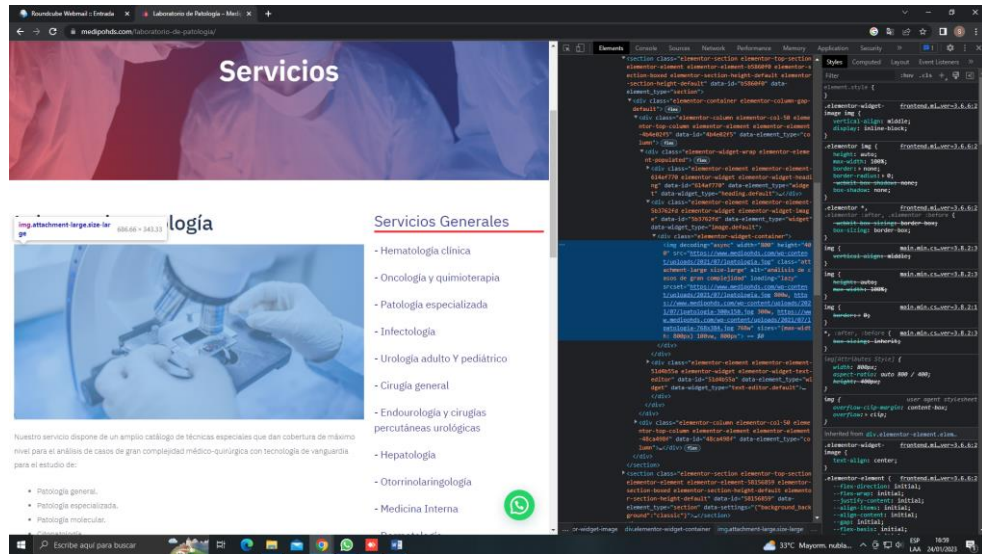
Roundcube Webmail :: Entrada ×
Laboratorio de Patología – Medi ×
+
medipohds.com/laboratorio-de-patologia/

Servicios

img.attachment-large.size-large 686.66 × 343.33
logía

Servicios Generales

- Hematología clínica
- Oncología y quimioterapia
- Patología especializada
- Infectología
- Urología adulto Y pediátrico
- Cirugía general
- Endourología y cirugías percutáneas urológicas
- Hepatología
- Otorrinolaringología
- Medicina Interna

Nuestro servicio dispone de un amplio catálogo de técnicas especiales que dan cobertura de máximo nivel para el análisis de casos de gran complejidad médico-quirúrgica con tecnología de vanguardia para el estudio de:

- Patología general.
- Patología especializada.
- Patología molecular.

Elements Console Sources Network Performance Memory Application Security

Styles Computed Layout Event Listeners

Filter :hov .cls

element.style {
}
.elementor-widget-image img { frontend.min.css?ver=3.6.2
vertical-align: middle;
display: inline-block;
}
.elementor img { frontend.min.css?ver=3.6.2
height: auto;
max-width: 100%;
border: none;
border-radius: 0;
-webkit-box-shadow: none;
box-shadow: none;
}
.elementor *, .elementor :after, .elementor :before { frontend.min.css?ver=3.6.2
-webkit-box-sizing: border-box;
box-sizing: border-box;
}
img { main.min.css?ver=3.8.2
vertical-align: middle;
}
img { main.min.css?ver=3.8.2
height: auto;
max-width: 100%;
}
img { main.min.css?ver=3.8.2
border: 0;
}
*, :after, :before { main.min.css?ver=3.8.2
box-sizing: inherit;
}
img[Attributes Style] {
width: 800px;
aspect-ratio: auto 800 / 400;
height: 400px;
}
img { user agent stylesheet
overflow-clip-margin: content-box;
overflow: clip;
}
Inherited from div.elementor-element.elem…
.elementor-widget-image { frontend.min.css?ver=3.6.2
text-align: center;
}
.elementor-element { frontend.min.css?ver=3.6.2
--flex-direction: initial;
--flex-wrap: initial;
--justify-content: initial;
--align-items: initial;
--align-content: initial;
--gap: initial;
--flex-basis: initial;

<section class="elementor-section elementor-top-section elementor-element elementor-element-6586f0 elementor-section-boxed elementor-section-height-default elementor-section-height-default" data-id="6586f0" data-element_type="section">
<div class="elementor-container elementor-column-gap-default"> flex
<div class="elementor-column elementor-col-50 elementor-top-column elementor-element elementor-element-4b4e02f5" data-id="4b4e02f5" data-element_type="column">
<div class="elementor-widget-wrap elementor-element-populated"> flex
<div class="elementor-element elementor-element-614ef770 elementor-widget elementor-widget-heading" data-id="614ef770" data-element_type="widget" data-widget_type="heading.default">…</div>
<div class="elementor-element elementor-element-5b3762fd elementor-widget elementor-widget-image" data-id="5b3762fd" data-element_type="widget" data-widget_type="image.default">
<div class="elementor-widget-container">
<img decoding="async" width="800" height="400" src="https://www.medipohds.com/wp-content/uploads/2021/07/patologia.jpg" class="attachment-large size-large" alt="análisis de casos de gran complejidad" loading="lazy" srcset="https://www.medipohds.com/wp-content/uploads/2021/07/patologia.jpg 800w, https://www.medipohds.com/wp-content/uploads/2021/07/patologia-300x150.jpg 300w, https://www.medipohds.com/wp-content/uploads/2021/07/patologia-768x384.jpg 768w" sizes="(max-width: 800px) 100vw, 800px"> == $0
</div>
</div>
</div>
<div class="elementor-element elementor-element-51d4b55a elementor-widget elementor-widget-text-editor" data-id="51d4b55a" data-element_type="widget" data-widget_type="text-editor.default">…</div>
</div>
</div>
<div class="elementor-column elementor-col-50 elementor-top-column elementor-element elementor-element-48ca490f" data-id="48ca490f" data-element_type="column">…</div> flex
</div>
</section>
<section class="elementor-section elementor-top-section elementor-element elementor-element-58156859 elementor-section-boxed elementor-section-height-default elementor-section-height-default" data-id="58156859" data-element_type="section" data-settings="{"background_background":"classic"}">…</section>

… or-widget-image div.elementor-widget-container img.attachment-large.size-large

Escribe aquí para buscar
33°C Mayorm. nubla... ESP LAA 16:59 24/01/2023